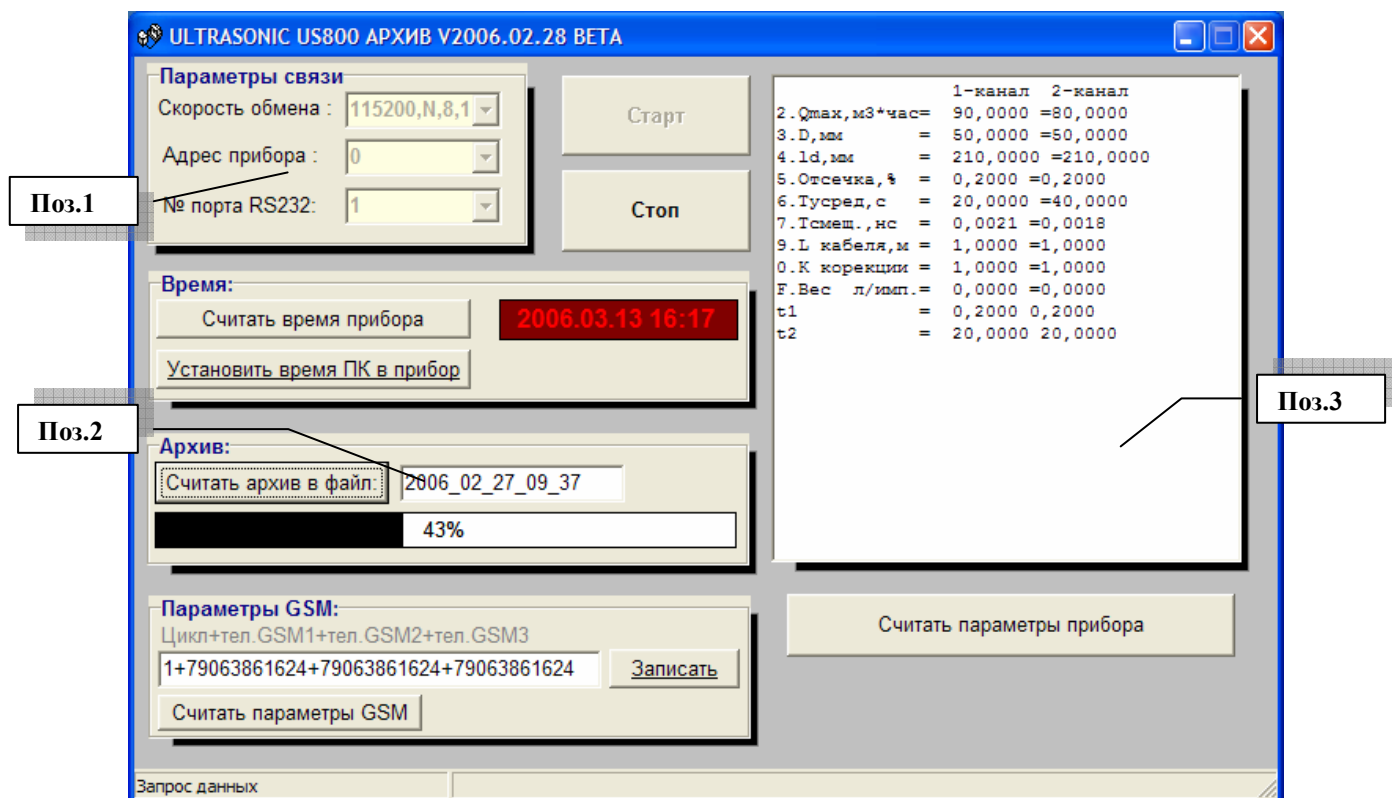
ULTRASONIC US800 АРХИВ V2006.02.28 BETA

Параметры связи
Скорость обмена : 115200,N,8,1
Адрес прибора : 0
№ порта RS232: 1

Поз.1

Старт
Стоп

Время:
Считать время прибора
2006.03.13 16:17
Установить время ПК в прибор

Поз.2

Архив:
Считать архив в файл: 2006_02_27_09_37
43%

Параметры GSM:
Цикл+тел.GSM1+тел.GSM2+тел.GSM3
1+79063861624+79063861624+79063861624
Записать
Считать параметры GSM

1-канал 2-канал
2.Qmax,м3*час= 90,0000 =80,0000
3.D,мм = 50,0000 =50,0000
4.ld,мм = 210,0000 =210,0000
5.Отсечка,% = 0,2000 =0,2000
6.Тусред,с = 20,0000 =40,0000
7.Тсмещ.,нс = 0,0021 =0,0018
9.L кабеля,м = 1,0000 =1,0000
0.К корекции = 1,0000 =1,0000
F.Вес л/имп.= 0,0000 =0,0000
t1 = 0,2000 0,2000
t2 = 20,0000 20,0000

Поз.3

Считать параметры прибора

Запрос данных